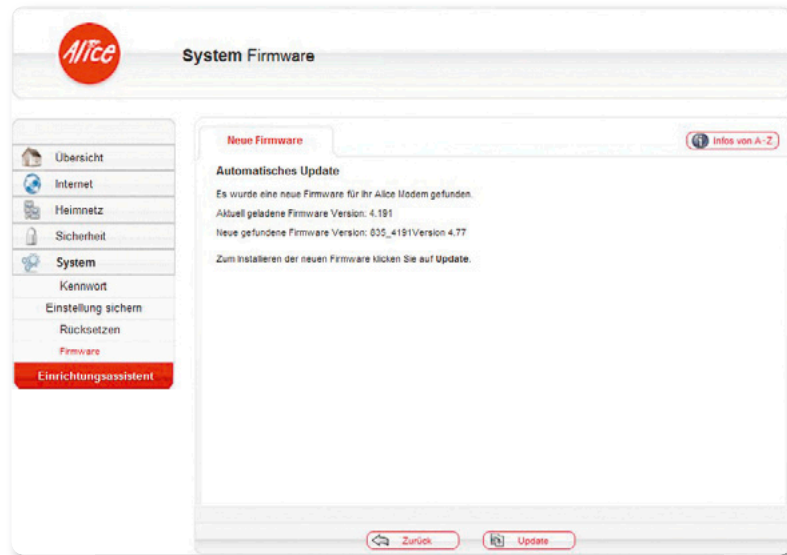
Alice

System Firmware

Übersicht
Internet
Heimnetz
Sicherheit
System
Kennwort
Einstellung sichern
Rücksetzen
Firmware
Einrichtungsassistent

Neue Firmware

Infos von A-Z

Automatisches Update

Es wurde eine neue Firmware für Ihr Alice Modem gefunden.

Aktuell geladene Firmware Version: 4.191

Neue gefundene Firmware Version: 035_4191Version 4.77

Zum Installieren der neuen Firmware klicken Sie auf Update.

Zurück

Update